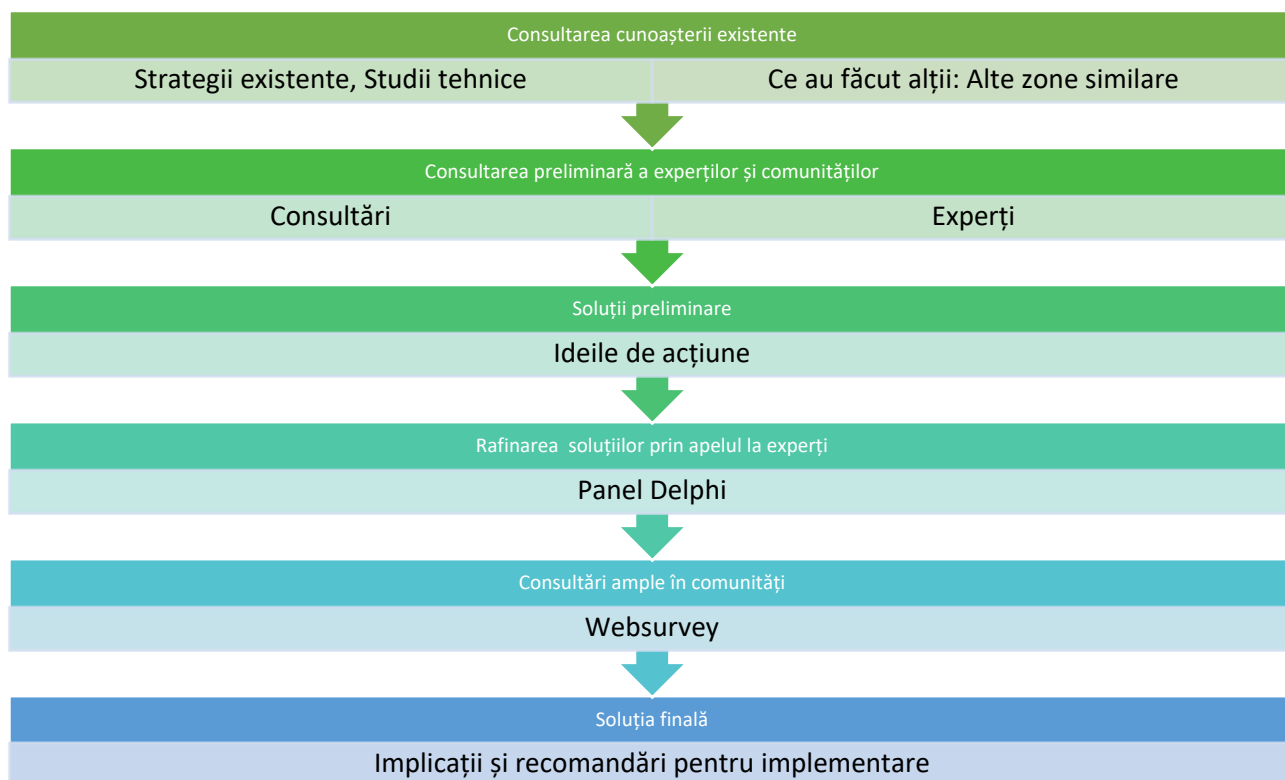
Consultarea cunoașterii existente

Strategii existente, Studii tehnice

Ce au făcut alții: Alte zone similare

Consultarea preliminară a experților și comunităților

Consultări

Experți

Soluții preliminare

Ideile de acțiune

Rafinarea  soluțiilor prin apelul la experți

Panel Delphi

Consultări ample în comunități

Websurvey

Soluția finală

Implicații și recomandări pentru implementare